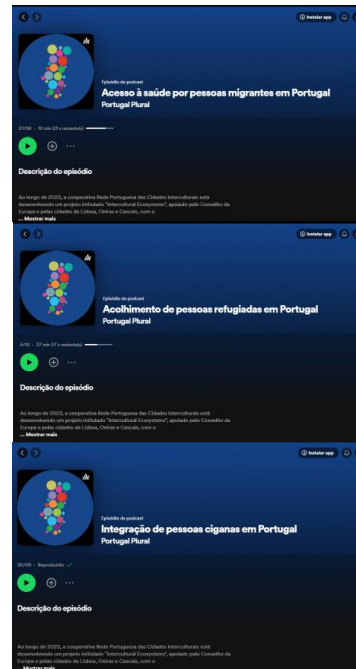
Instalar app

Episódio de podcast

Acesso à saúde por pessoas migrantes em Portugal

Portugal Plural

27/06 · 16 min 23 s restante(s)

Descrição do episódio

Ao longo de 2023, a cooperativa Rede Portuguesa das Cidades Interculturais está desenvolvendo um projeto intitulado "Intercultural Ecosystems", apoiado pelo Conselho da Europa e pelas cidades de Lisboa, Oeiras e Cascais, com o

... Mostrar mais

Instalar app

Episódio de podcast

Acolhimento de pessoas refugiadas em Portugal

Portugal Plural

6/10 · 37 min 37 s restante(s)

Descrição do episódio

Ao longo de 2023, a cooperativa Rede Portuguesa das Cidades Interculturais está desenvolvendo um projeto intitulado "Intercultural Ecosystems", apoiado pelo Conselho da Europa e pelas cidades de Lisboa, Oeiras e Cascais, com o

... Mostrar mais

Instalar app

Episódio de podcast

Integração de pessoas ciganas em Portugal

Portugal Plural

30/08 · Reproduzido

Descrição do episódio

Ao longo de 2023, a cooperativa Rede Portuguesa das Cidades Interculturais está desenvolvendo um projeto intitulado "Intercultural Ecosystems", apoiado pelo Conselho da Europa e pelas cidades de Lisboa, Oeiras e Cascais, com o

... Mostrar mais